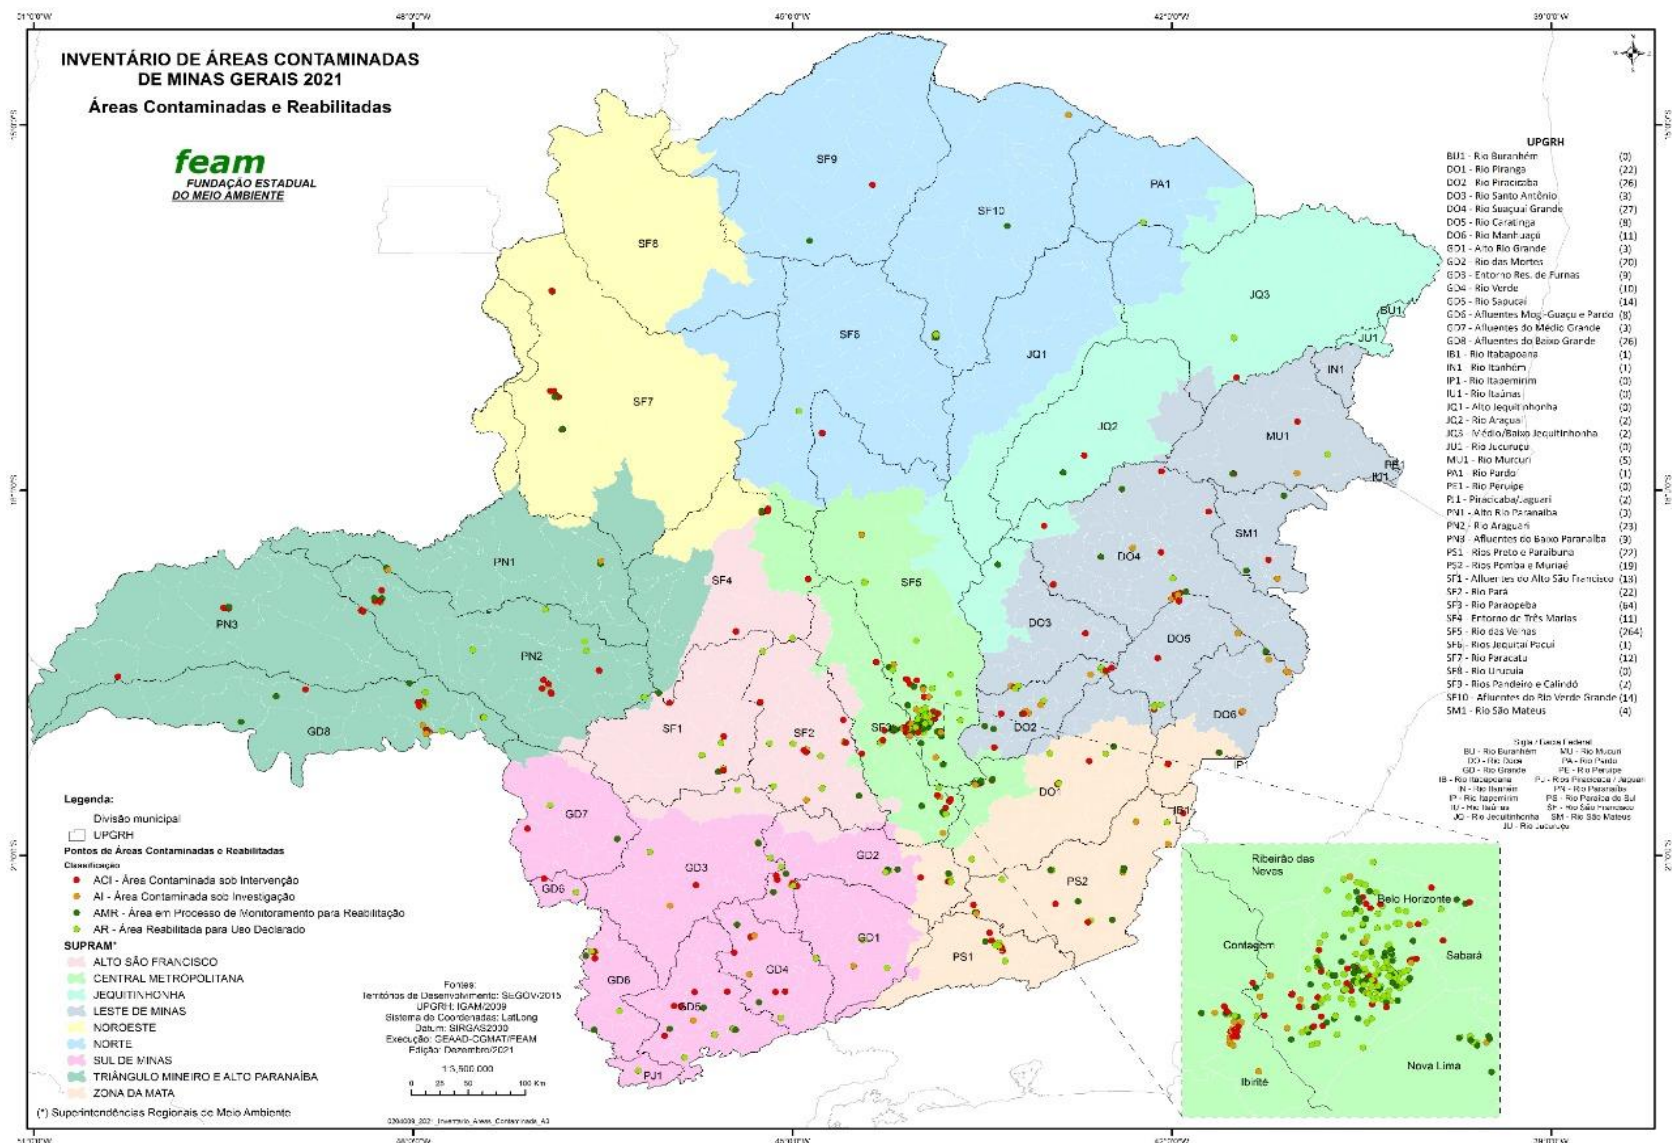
51°0'0"W 48°0'0"W 45°0'0"W 42°0'0"W 39°0'0"W

INVENTÁRIO DE ÁREAS CONTAMINADAS DE MINAS GERAIS 2021

Áreas Contaminadas e Reabilitadas

feam
FUNDAÇÃO ESTADUAL DO MEIO AMBIENTE

SF9 PA1 SF10 SF8 JQ3 BU1 SF6 JQ1 JU1 IN1 SF7 JQ2 MU1 PE1 IU1 SM1 PN1 SF4 SF5 DO4 PN3 PN2 DO3 DO5 SF1 SF2 SF3 DO2 DO6 GD8 IP1 DO1 IB1 GD7 GD2 GD3 PS2 GD6 GD1 PS1 GD4 GD5 PJ1

UPGRH
| | |
|---|---|
| BU1 - Rio Buranhém | (0) |
| DO1 - Rio Piranga | (22) |
| DO2 - Rio Piracicaba | (26) |
| DO3 - Rio Santo Antônio | (3) |
| DO4 - Rio Suaçuí Grande | (27) |
| DO5 - Rio Caratinga | (8) |
| DO6 - Rio Manhuaçu | (11) |
| GD1 - Alto Rio Grande | (3) |
| GD2 - Rio das Mortes | (70) |
| GD3 - Entorno Res. de Furnas | (9) |
| GD4 - Rio Verde | (10) |
| GD5 - Rio Sapucaí | (14) |
| GD6 - Afluentes Mogi-Guaçu e Pardo | (8) |
| GD7 - Afluentes do Médio Grande | (3) |
| GD8 - Afluentes do Baixo Grande | (26) |
| IB1 - Rio Itabapoana | (1) |
| IN1 - Rio Itanhém | (1) |
| IP1 - Rio Itapemirim | (0) |
| IU1 - Rio Itaúnas | (0) |
| JQ1 - Alto Jequitinhonha | (0) |
| JQ2 - Rio Araçuaí | (2) |
| JQ3 - Médio/Baixo Jequitinhonha | (2) |
| JU1 - Rio Jucuruçu | (0) |
| MU1 - Rio Mucuri | (5) |
| PA1 - Rio Pardo | (1) |
| PE1 - Rio Peruípe | (0) |
| PJ1 - Piracicaba/Jaguari | (2) |
| PN1 - Alto Rio Paranaíba | (3) |
| PN2 - Rio Araguari | (23) |
| PN3 - Afluentes do Baixo Paranaíba | (9) |
| PS1 - Rios Preto e Paraibuna | (22) |
| PS2 - Rios Pomba e Muriaé | (19) |
| SF1 - Afluentes do Alto São Francisco | (13) |
| SF2 - Rio Pará | (22) |
| SF3 - Rio Paraopeba | (64) |
| SF4 - Entorno de Três Marias | (11) |
| SF5 - Rio das Velhas | (264) |
| SF6 - Rios Jequitaí Pacuí | (1) |
| SF7 - Rio Paracatu | (12) |
| SF8 - Rio Urucuia | (0) |
| SF9 - Rios Pandeiros e Calindó | (2) |
| SF10 - Afluentes do Rio Verde Grande | (14) |
| SM1 - Rio São Mateus | (4) |

Sigla / Bacia Federal
BU - Rio Buranhém; MU - Rio Mucuri; DO - Rio Doce; PA - Rio Pardo; GD - Rio Grande; PE - Rio Peruípe; IB - Rio Itabapoana; PJ - Rios Piracicaba / Jaguari; IN - Rio Itanhém; PN - Rio Paranaíba; IP - Rio Itapemirim; PS - Rio Paraíba do Sul; IU - Rio Itaúnas; SF - Rio São Francisco; JQ - Rio Jequitinhonha; SM - Rio São Mateus; JU - Rio Jucuruçu

Ribeirão das Neves
Belo Horizonte
Contagem
Sabará
Ibirité
Nova Lima

Legenda:
Divisão municipal
UPGRH
Pontos de Áreas Contaminadas e Reabilitadas
Classificação
ACI - Área Contaminada sob Intervenção
AI - Área Contaminada sob Investigação
AMR - Área em Processo de Monitoramento para Reabilitação
AR - Área Reabilitada para Uso Declarado
SUPRAM*
ALTO SÃO FRANCISCO
CENTRAL METROPOLITANA
JEQUITINHONHA
LESTE DE MINAS
NOROESTE
NORTE
SUL DE MINAS
TRIÂNGULO MINEIRO E ALTO PARANAÍBA
ZONA DA MATA
(*) Superintendências Regionais do Meio Ambiente

Fontes:
Territórios de Desenvolvimento: SEGOV-2015
UPGRH: IGAM/2009
Sistema de Coordenadas: LatLong
Datum: SIRGAS2000
Execução: GEAAD-CGMAT/FEAM
Edição: Dezembro/2021
1:3.500.000
0 25 50 100 Km
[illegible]_2021_Inventario_Areas_Contaminadas_A3